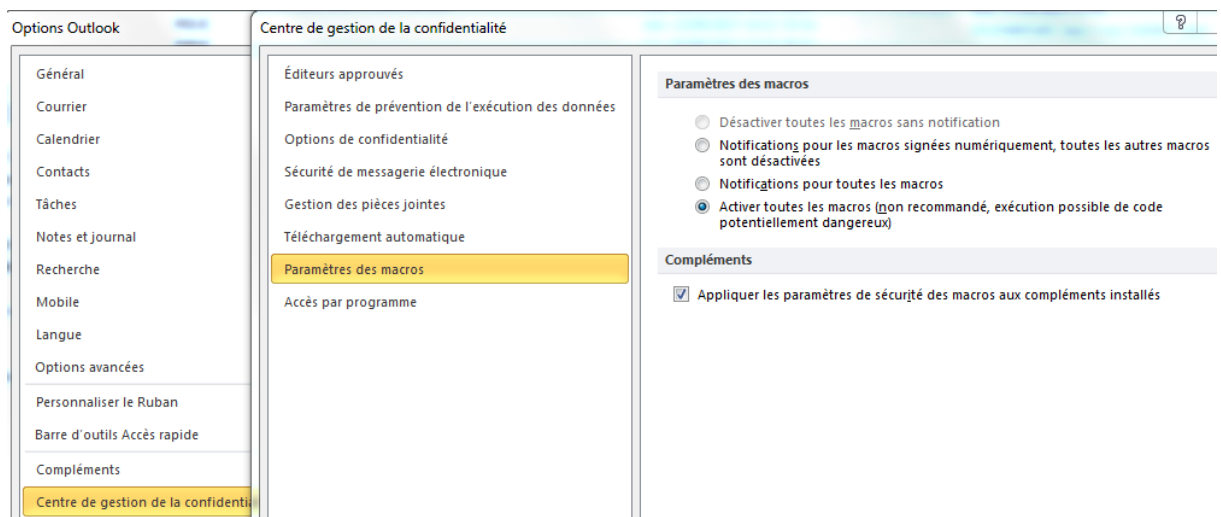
Options Outlook

Général
Courrier
Calendrier
Contacts
Tâches
Notes et journal
Recherche
Mobile
Langue
Options avancées
Personnaliser le Ruban
Barre d'outils Accès rapide
Compléments
Centre de gestion de la confidentia

Centre de gestion de la confidentialité

?

Éditeurs approuvés
Paramètres de prévention de l'exécution des données
Options de confidentialité
Sécurité de messagerie électronique
Gestion des pièces jointes
Téléchargement automatique
Paramètres des macros
Accès par programme

Paramètres des macros

Désactiver toutes les macros sans notification
Notifications pour les macros signées numériquement, toutes les autres macros sont désactivées
Notifications pour toutes les macros
Activer toutes les macros (non recommandé, exécution possible de code potentiellement dangereux)

Compléments

Appliquer les paramètres de sécurité des macros aux compléments installés